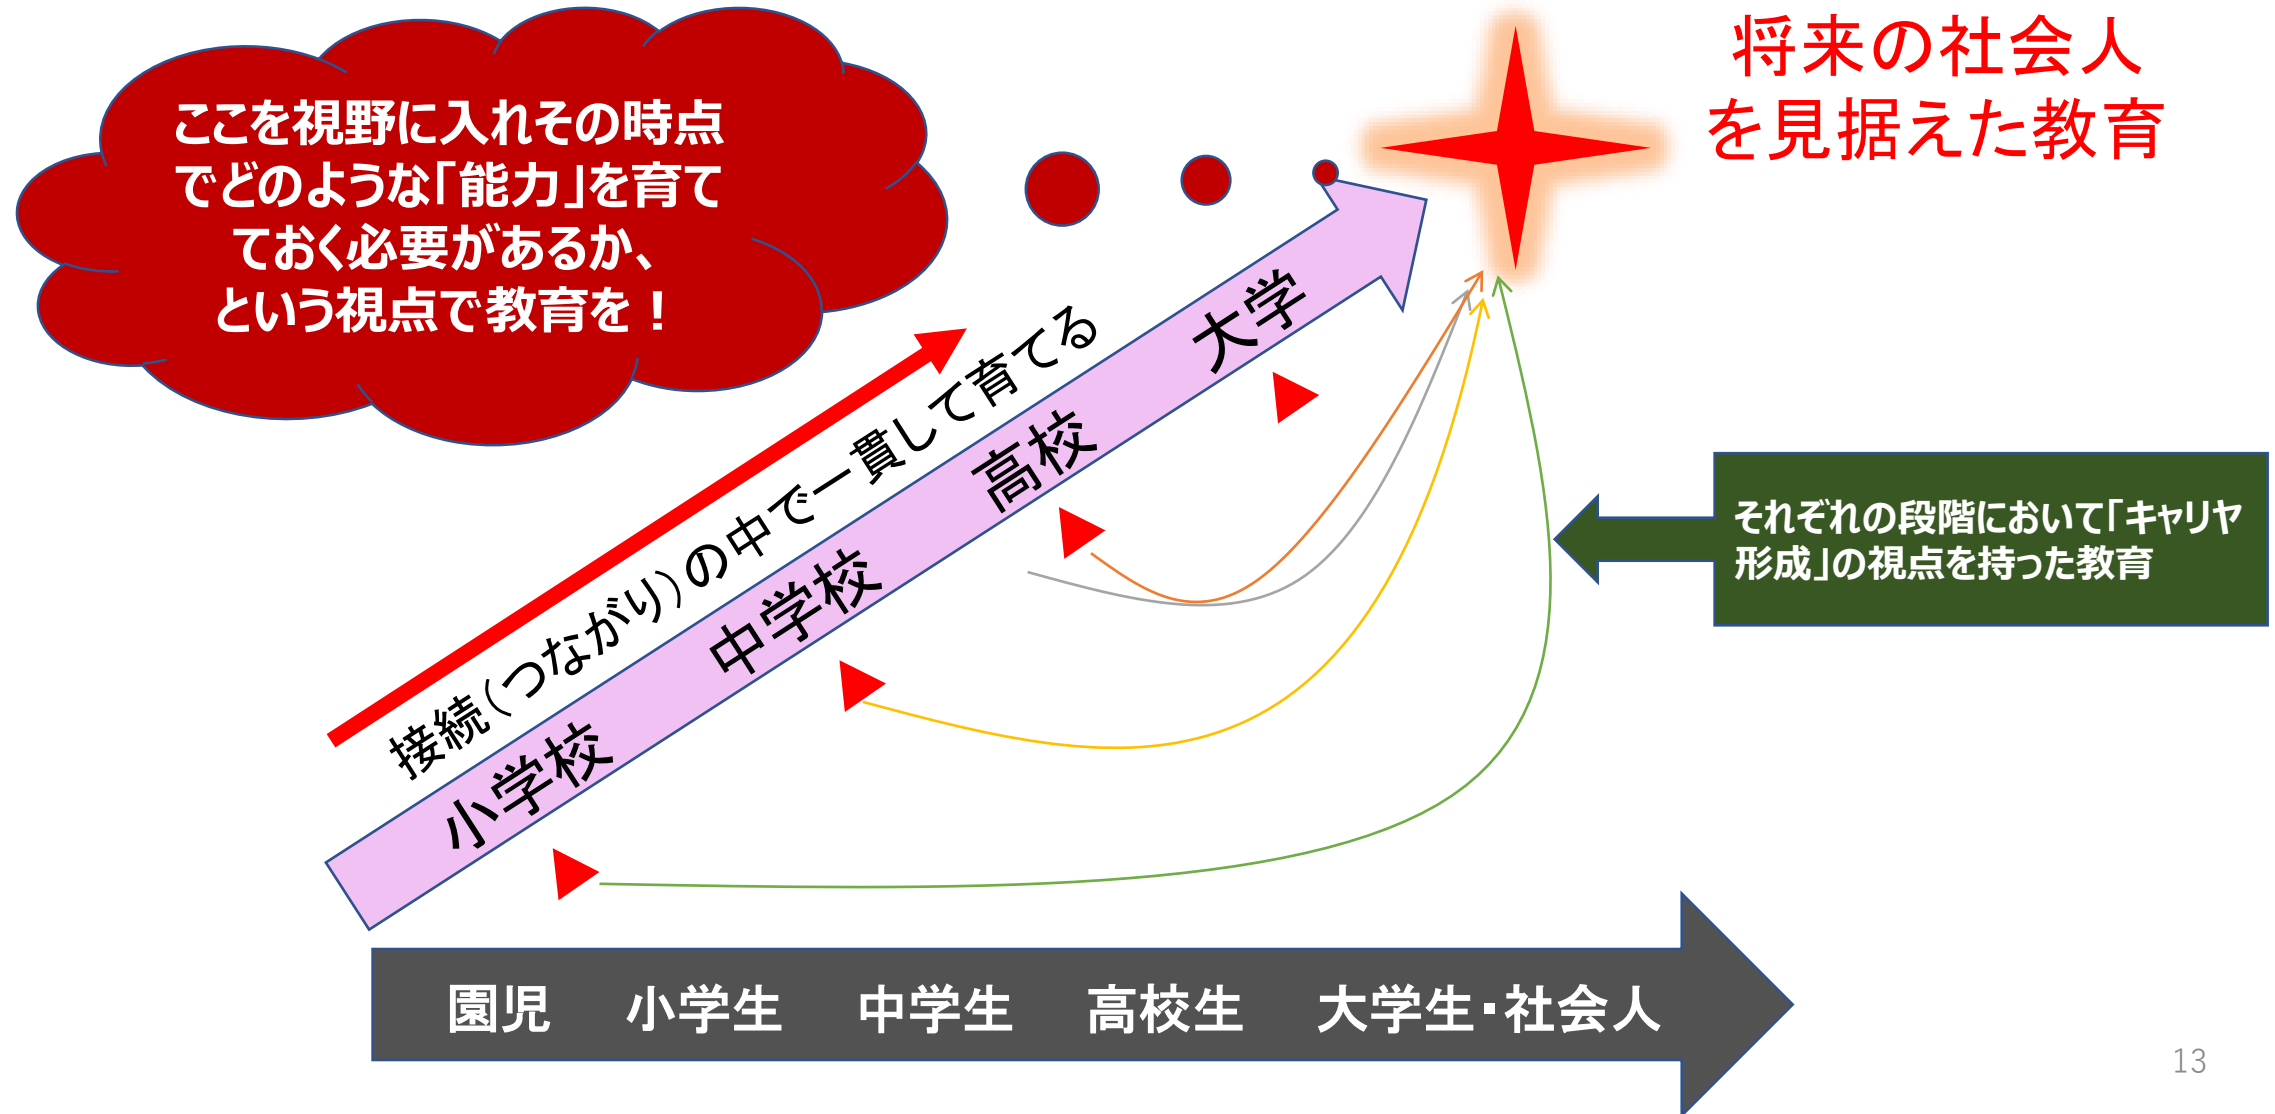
ここを視野に入れその時点でどのような「能力」を育てておく必要があるか、という視点で教育を！

将来の社会人を見据えた教育

接続（つながり）の中で一貫して育てる

小学校　中学校　高校　大学

それぞれの段階において「キャリヤ形成」の視点を持った教育

園児　小学生　中学生　高校生　大学生・社会人

13